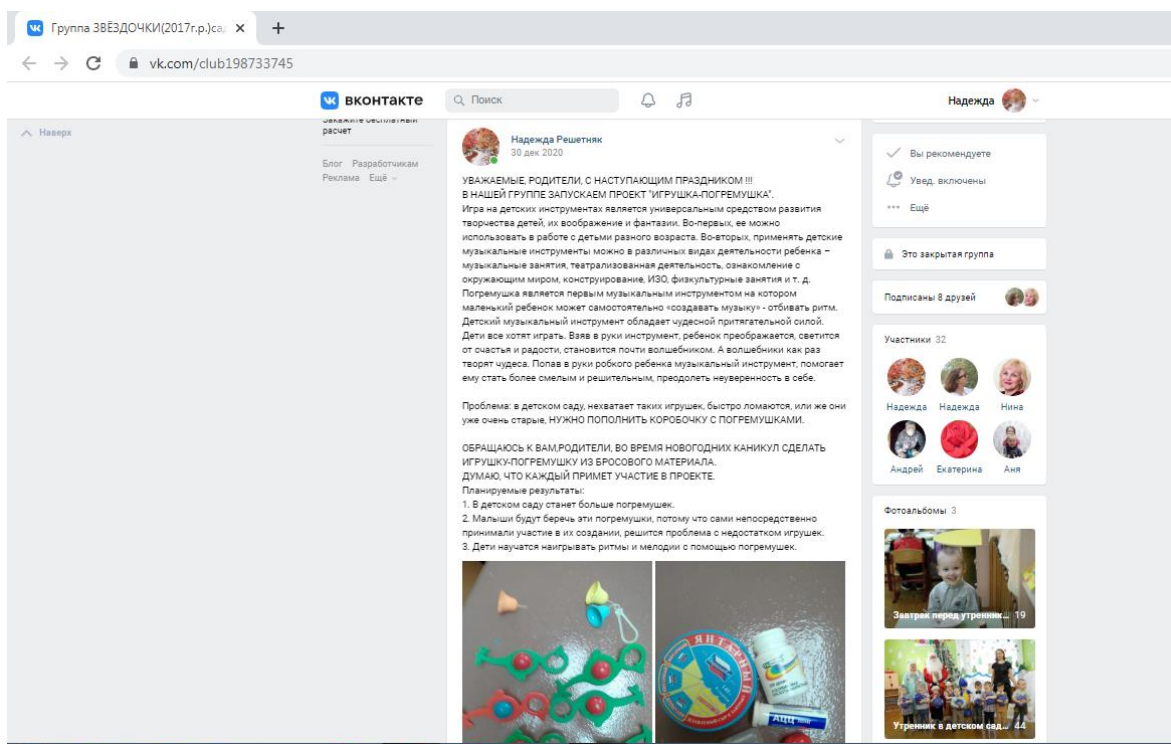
Группа ЗВЁЗДОЧКИ(2017г.р.)са ×
+
vk.com/club198733745

вконтакте
Поиск
Надежда

Наверх

Закажите бесплатный расчет

Блог Разработчикам
Реклама Ещё

Надежда Решетняк
30 дек 2020

УВАЖАЕМЫЕ, РОДИТЕЛИ, С НАСТУПАЮЩИМ ПРАЗДНИКОМ !!!
В НАШЕЙ ГРУППЕ ЗАПУСКАЕМ ПРОЕКТ "ИГРУШКА-ПОГРЕМУШКА".
Игра на детских инструментах является универсальным средством развития творчества детей, их воображения и фантазии. Во-первых, ее можно использовать в работе с детьми разного возраста. Во-вторых, применять детские музыкальные инструменты можно в различных видах деятельности ребенка – музыкальные занятия, театрализованная деятельность, ознакомление с окружающим миром, конструирование, ИЗО, физкультурные занятия и т. д.
Погремушка является первым музыкальным инструментом на котором маленький ребенок может самостоятельно «создавать музыку» - отбивать ритм. Детский музыкальный инструмент обладает чудесной притягательной силой. Дети все хотят играть. Взяв в руки инструмент, ребенок преображается, светится от счастья и радости, становится почти волшебником. А волшебники как раз творят чудеса. Попав в руки робкого ребенка музыкальный инструмент, помогает ему стать более смелым и решительным, преодолеть неуверенность в себе.

Проблема: в детском саду, нехватает таких игрушек, быстро ломаются, или же они уже очень старые, НУЖНО ПОПОЛНИТЬ КОРОБОЧКУ С ПОГРЕМУШКАМИ.

ОБРАЩАЮСЬ К ВАМ,РОДИТЕЛИ, ВО ВРЕМЯ НОВОГОДНИХ КАНИКУЛ СДЕЛАТЬ ИГРУШКУ-ПОГРЕМУШКУ ИЗ БРОСОВОГО МАТЕРИАЛА.
ДУМАЮ, ЧТО КАЖДЫЙ ПРИМЕТ УЧАСТИЕ В ПРОЕКТЕ.
Планируемые результаты:
1. В детском саду станет больше погремушек.
2. Малыши будут беречь эти погремушки, потому что сами непосредственно принимали участие в их создании, решится проблема с недостатком игрушек.
3. Дети научатся наигрывать ритмы и мелодии с помощью погремушек.

Вы рекомендуете
Увед. включены
Ещё

Это закрытая группа

Подписаны 8 друзей

Участники 32
Надежда Надежда Нина
Андрей Екатерина Аня

Фотоальбомы 3
Завтрак перед утренник... 19
Утренник в детском сад... 44